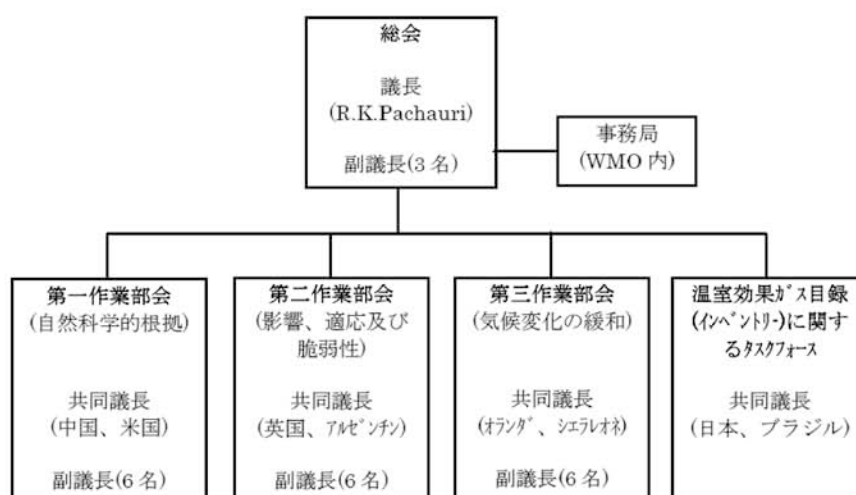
総会

議長
(R.K.Pachauri)

副議長(3 名)

事務局
(WMO 内)

第一作業部会
(自然科学的根拠)

共同議長
(中国、米国)

副議長(6 名)

第二作業部会
(影響、適応及び脆弱性)

共同議長
(英国、アルゼンチン)

副議長(6 名)

第三作業部会
(気候変化の緩和)

共同議長
(オランダ、シエラレオネ)

副議長(6 名)

温室効果ガス目録(インベントリー)に関するタスクフォース

共同議長
(日本、ブラジル)